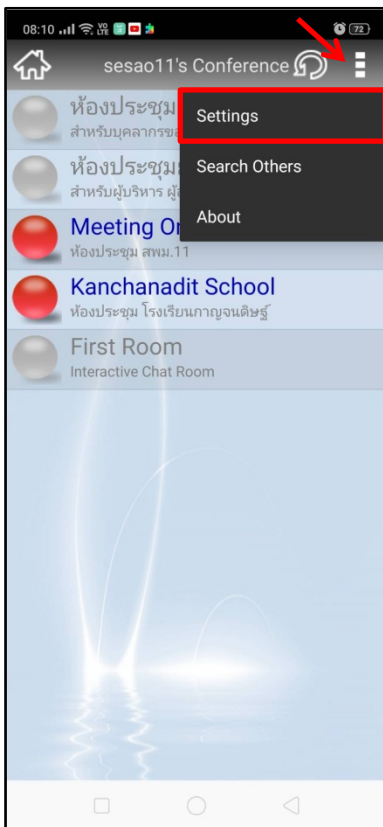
08:10 72

sesao11's Conference

ห้องประชุม
สำหรับบุคลากรข

ห้องประชุม
สำหรับผู้บริหาร ผู้

Meeting On
ห้องประชุม สพม.11

Kanchanadit School
ห้องประชุม โรงเรียนกาญจนดิษฐ์

First Room
Interactive Chat Room

Settings

Search Others

About